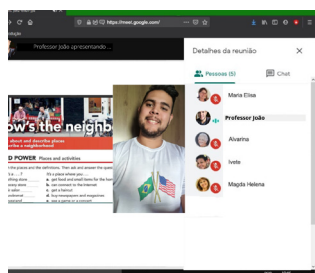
https://meet.google.com/

Professor João apresentando...

Detalhes da reunião

Pessoas (5)

Chat

Maria Elisa

Professor João

Alvarina

Ivete

Magda Helena

ow's the neighb

D POWER Places and activities

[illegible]